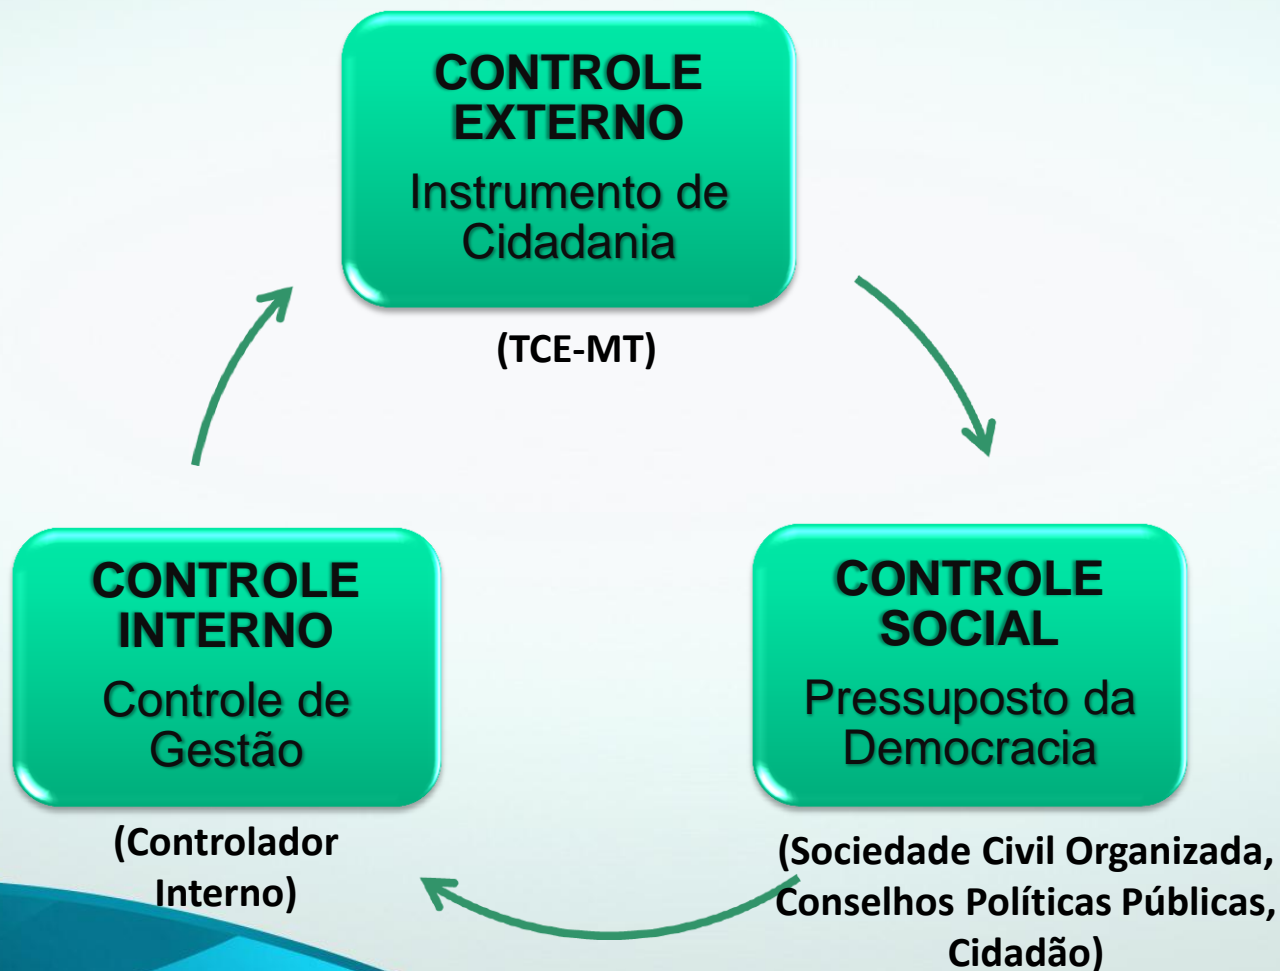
CONTROLE EXTERNO
Instrumento de Cidadania

(TCE-MT)

CONTROLE INTERNO
Controle de Gestão

(Controlador Interno)

CONTROLE SOCIAL
Pressuposto da Democracia

(Sociedade Civil Organizada, Conselhos Políticas Públicas, Cidadão)